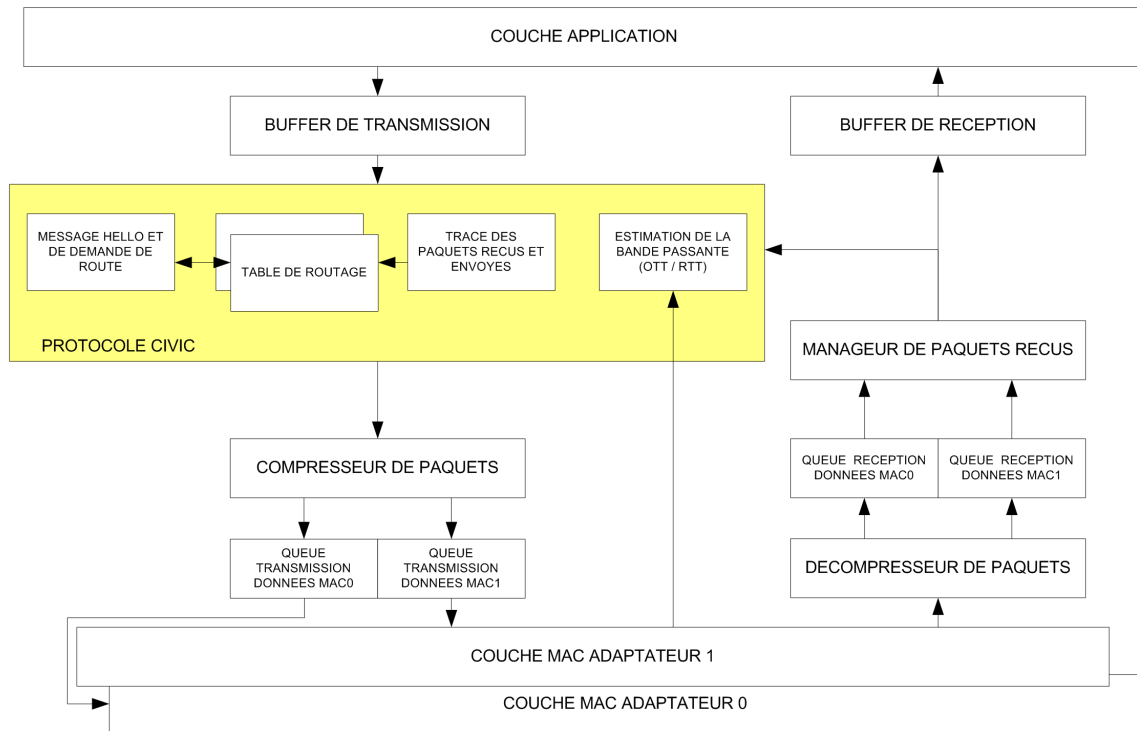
COUCHE APPLICATION

BUFFER DE TRANSMISSION

BUFFER DE RECEPTION

MESSAGE HELLO ET DE DEMANDE DE ROUTE

TABLE DE ROUTAGE

TRACE DES PAQUETS RECUS ET ENVOYES

ESTIMATION DE LA BANDE PASSANTE (OTT / RTT)

PROTOCOLE CIVIC

MANAGEUR DE PAQUETS RECUS

COMPRESSEUR DE PAQUETS

QUEUE RECEPTION DONNEES MAC0

QUEUE RECEPTION DONNEES MAC1

QUEUE TRANSMISSION DONNEES MAC0

QUEUE TRANSMISSION DONNEES MAC1

DECOMPRESSEUR DE PAQUETS

COUCHE MAC ADAPTATEUR 1

COUCHE MAC ADAPTATEUR 0